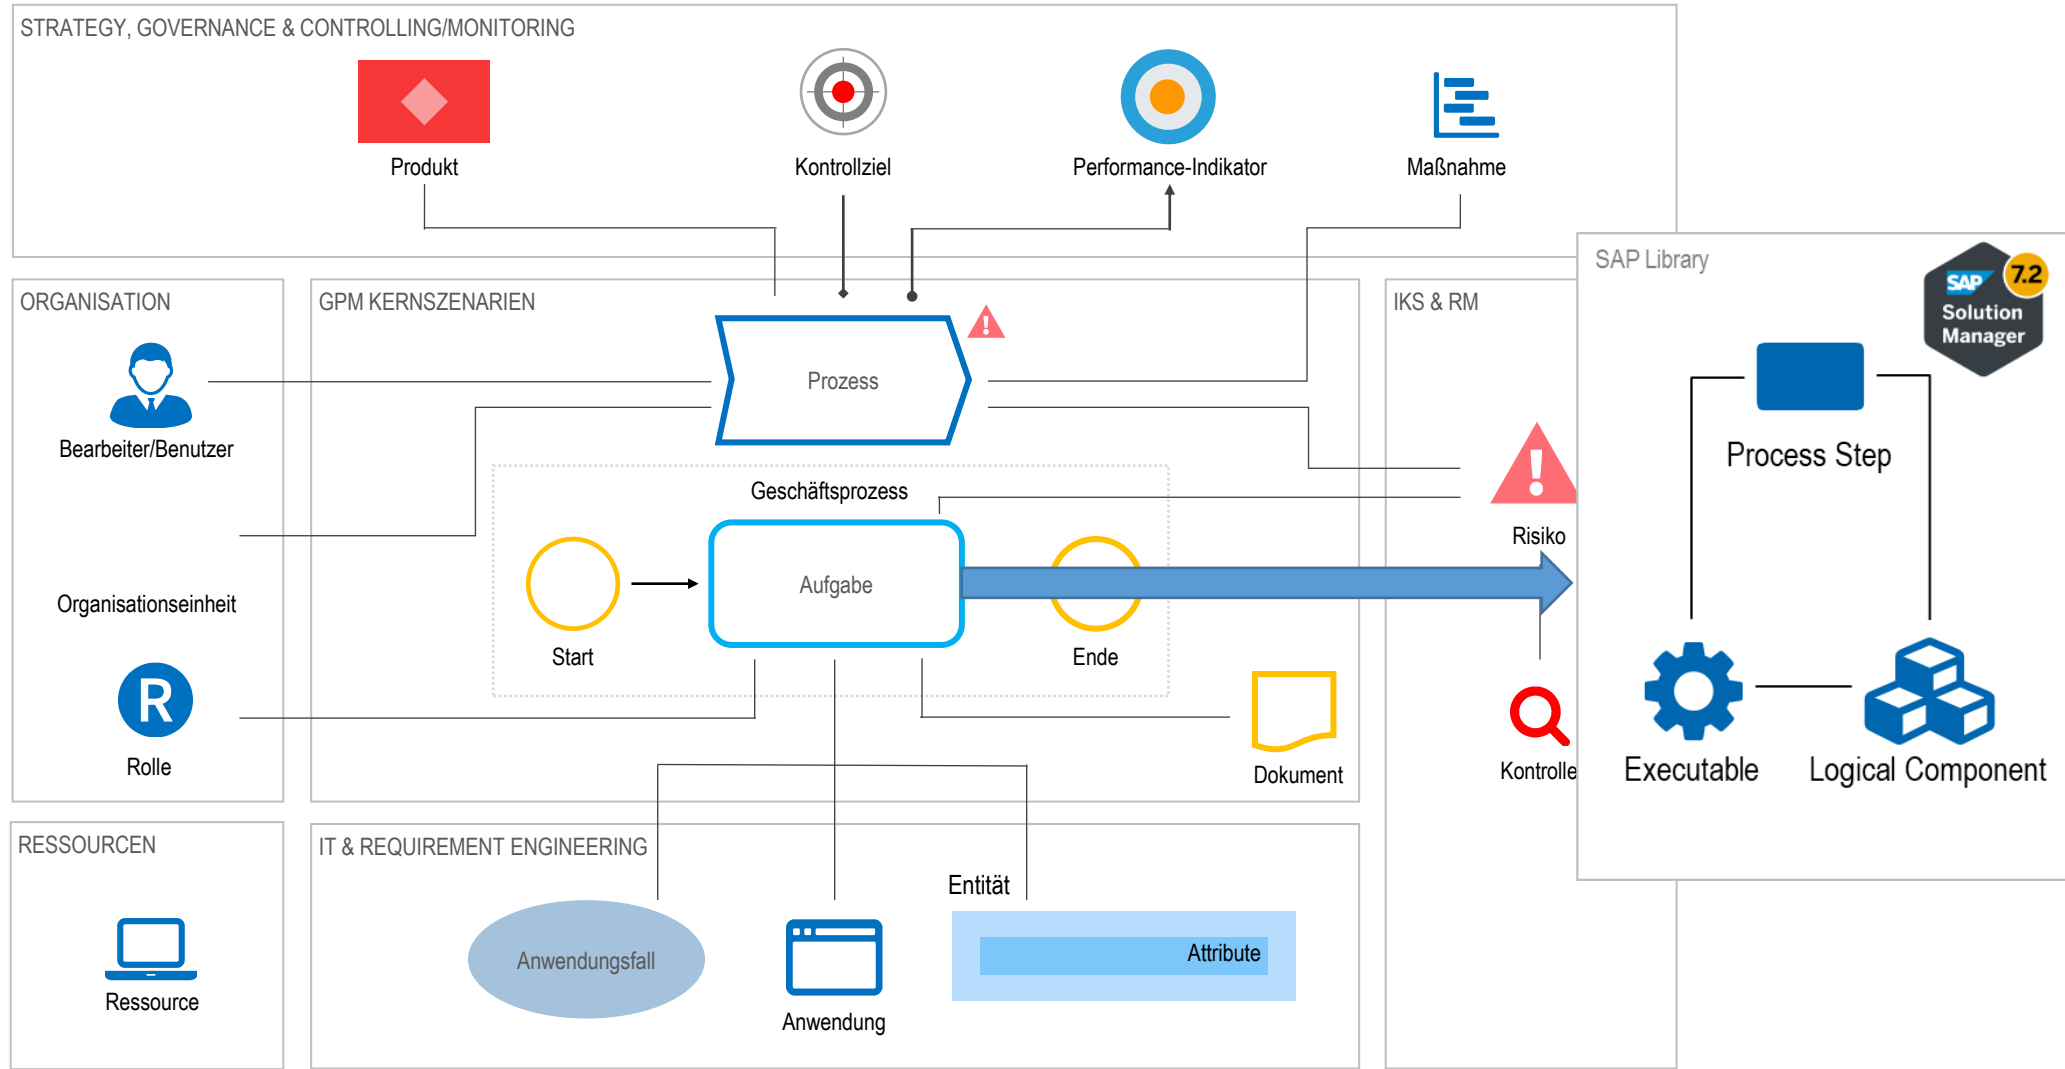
STRATEGY, GOVERNANCE & CONTROLLING/MONITORING

Produkt

Kontrollziel

Performance-Indikator

Maßnahme

ORGANISATION

Bearbeiter/Benutzer

Organisationseinheit

Rolle

GPM KERNSZENARIEN

Prozess

Geschäftsprozess

Start

Aufgabe

Ende

Dokument

IKS & RM

Risiko

Kontrolle

SAP Library

SAP 7.2 Solution Manager

Process Step

Executable

Logical Component

RESSOURCEN

Ressource

IT & REQUIREMENT ENGINEERING

Anwendungsfall

Anwendung

Entität

Attribute